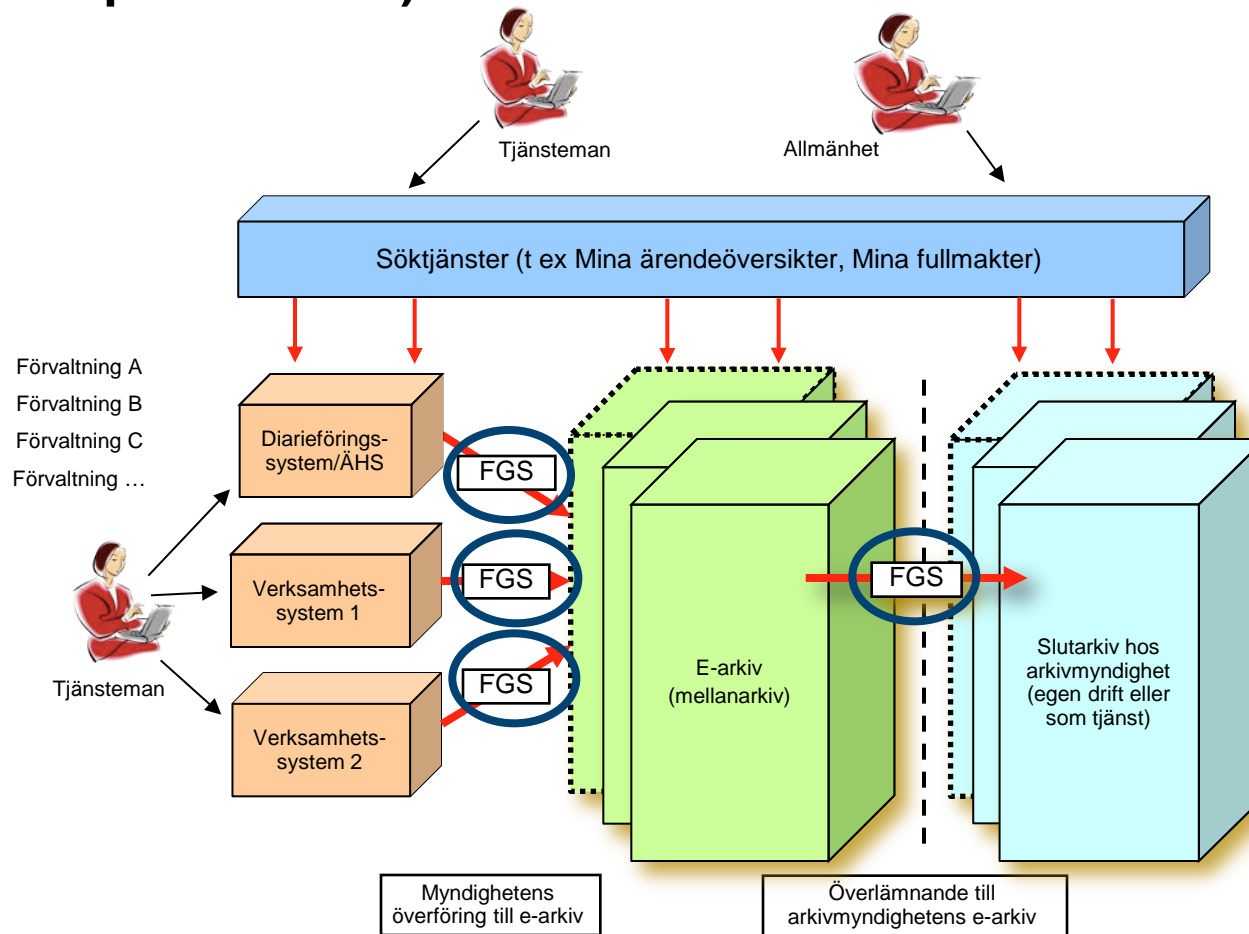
Tjänsteman

Allmänhet

Söktjänster (t ex Mina ärendeöversikter, Mina fullmakter)

Förvaltning A
Förvaltning B
Förvaltning C
Förvaltning …

Diarieförings-system/ÄHS

FGS

Verksamhets-system 1

FGS

Verksamhets-system 2

FGS

Tjänsteman

E-arkiv (mellanarkiv)

FGS

Slutarkiv hos arkivmyndighet (egen drift eller som tjänst)

Myndighetens överföring till e-arkiv

Överlämnande till arkivmyndighetens e-arkiv